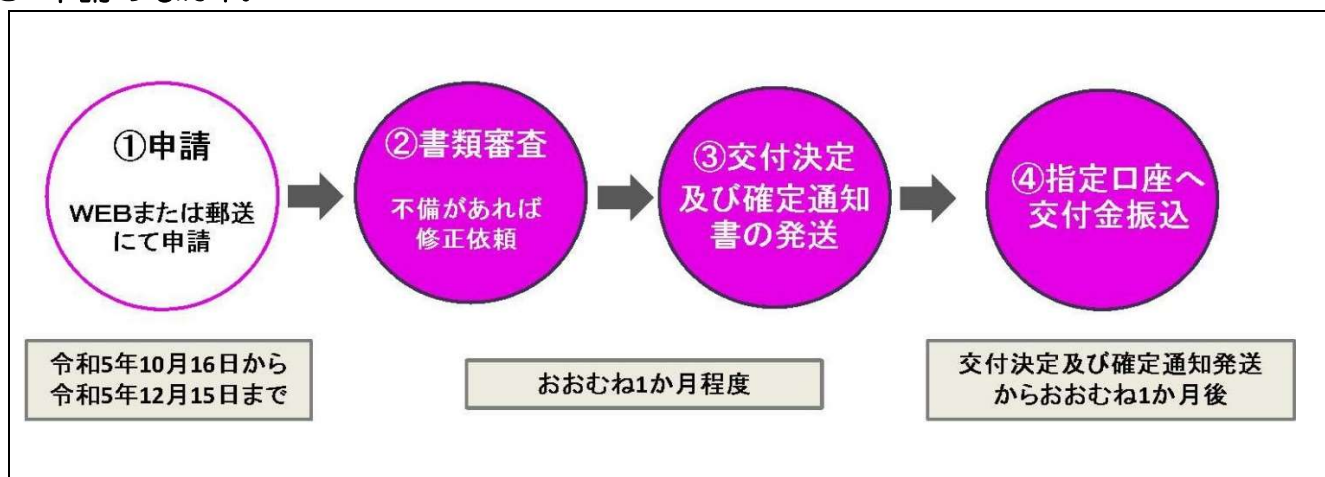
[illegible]

①申請

WEBまたは郵送にて申請

②書類審査

不備があれば修正依頼

③交付決定及び確定通知書の発送

④指定口座へ交付金振込

令和5年10月16日から令和5年12月15日まで

おおむね1か月程度

交付決定及び確定通知発送からおおむね1か月後